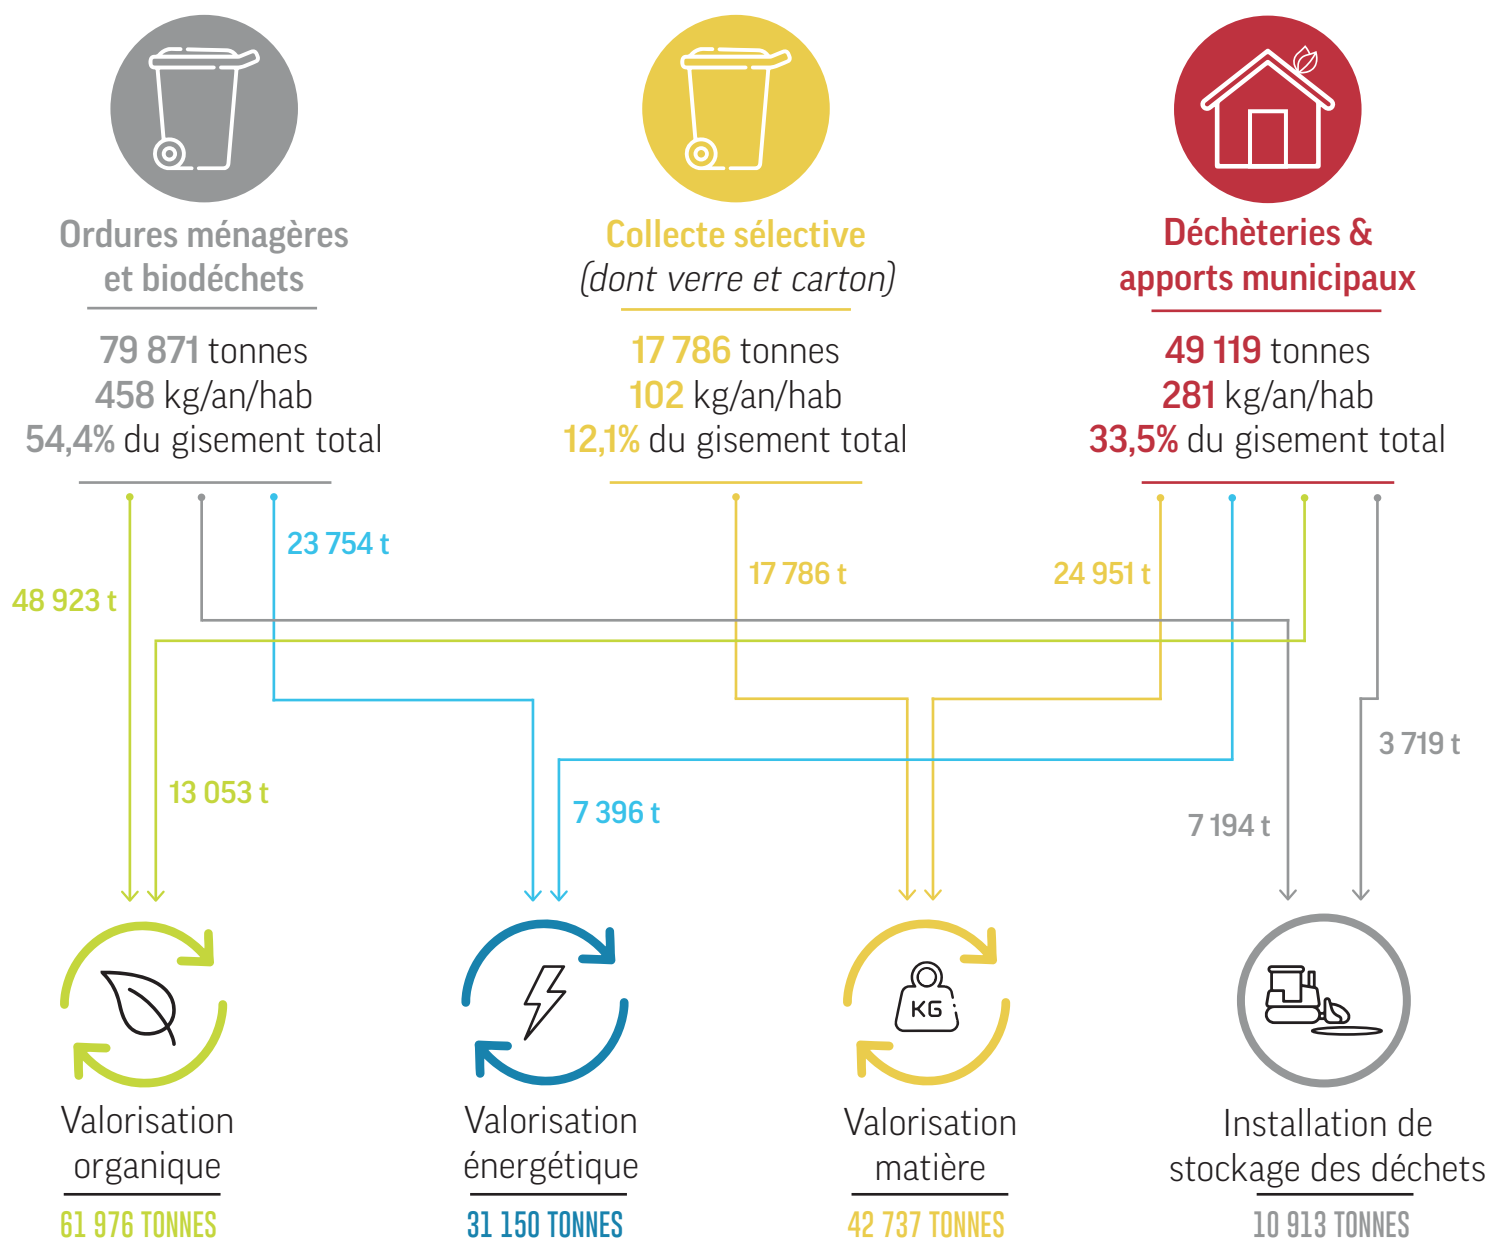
Ordures ménagères et biodéchets

79 871 tonnes
458 kg/an/hab
54,4% du gisement total

Collecte sélective
(dont verre et carton)

17 786 tonnes
102 kg/an/hab
12,1% du gisement total

Déchèteries & apports municipaux

49 119 tonnes
281 kg/an/hab
33,5% du gisement total

48 923 t

23 754 t

17 786 t

24 951 t

13 053 t

7 396 t

7 194 t

3 719 t

KG

Valorisation organique
61 976 TONNES

Valorisation énergétique
31 150 TONNES

Valorisation matière
42 737 TONNES

Installation de stockage des déchets
10 913 TONNES